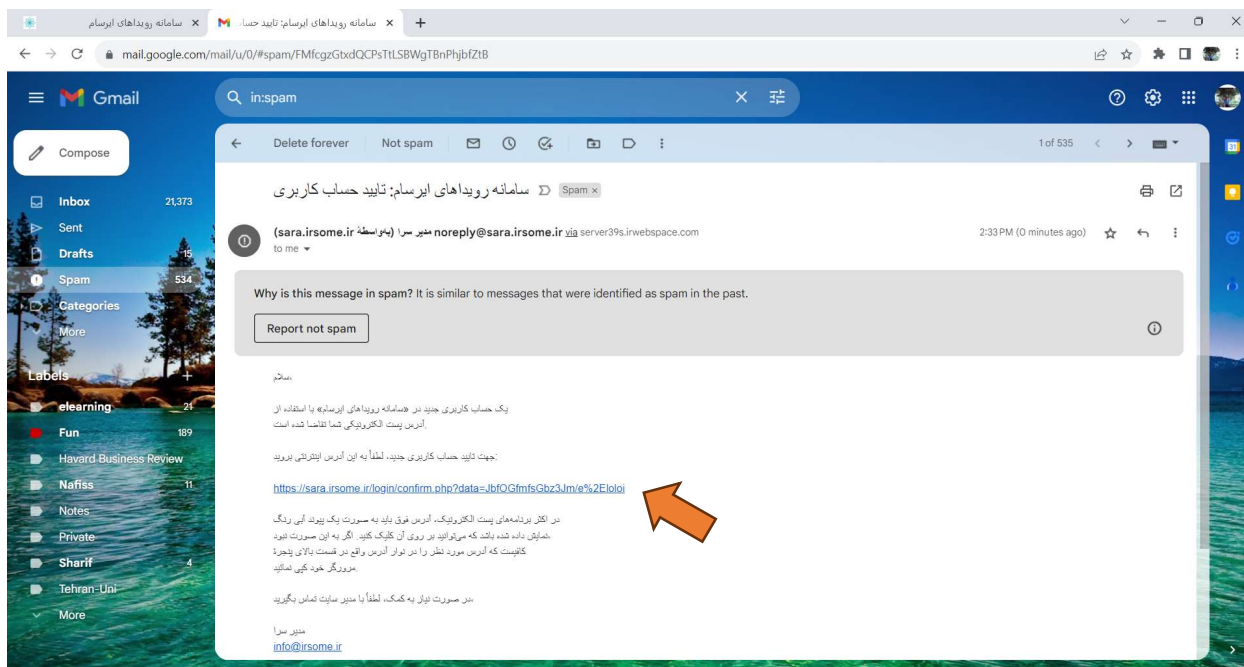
سامانه رویدادهای ایرسام ×
سامانه رویدادهای ایرسام: تایید حسا ×
+

mail.google.com/mail/u/0/#spam/FMfcgzGtxdQCPsTtLSBWgTBnPhjbfZtB

Gmail
in:spam

Compose
Inbox 21,373
Sent
Drafts 15
Spam 534
Categories
More

Labels +
elearning 21
Fun 189
Havard Business Review
Nafiss 11
Notes
Private
Sharif 4
Tehran-Uni
More

Delete forever
Not spam
1 of 535

سامانه رویدادهای ایرسام: تایید حساب کاربری
Spam ×

(sara.irsome.ir مدیر سرا (بواسطهٔ noreply@sara.irsome.ir via server39s.irwebspace.com
to me
2:33 PM (0 minutes ago)

Why is this message in spam? It is similar to messages that were identified as spam in the past.
Report not spam

سلام،

یک حساب کاربری جدید در «سامانه رویدادهای ایرسام» با استفاده از آدرس پست الکترونیکی شما تقاضا شده است.

جهت تایید حساب کاربری جدید، لطفاً به این آدرس اینترنتی بروید:

https://sara.irsome.ir/login/confirm.php?data=JbfOGfmfsGbz3Jm/e%2Eloloi

در اکثر برنامه‌های پست الکترونیک، آدرس فوق باید به صورت یک پیوند آبی رنگ نمایش داده شده باشد که می‌توانید بر روی آن کلیک کنید. اگر به این صورت نبود کافیست که آدرس مورد نظر را در نوار آدرس واقع در قسمت بالای پنجرهٔ مرورگر خود کپی نمائید.

در صورت نیاز به کمک، لطفاً با مدیر سایت تماس بگیرید.

مدیر سرا
info@irsome.ir